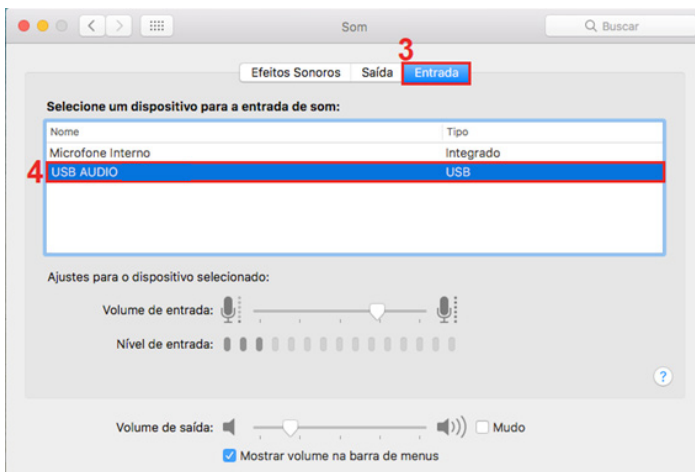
Som

Buscar

3

Efeitos Sonoros Saída Entrada

Selecione um dispositivo para a entrada de som:

| Nome | Tipo |
|---|---|
| Microfone Interno | Integrado |
| USB AUDIO | USB |

4

Ajustes para o dispositivo selecionado:

Volume de entrada:

Nível de entrada:

?

Volume de saída: Mudo

Mostrar volume na barra de menus